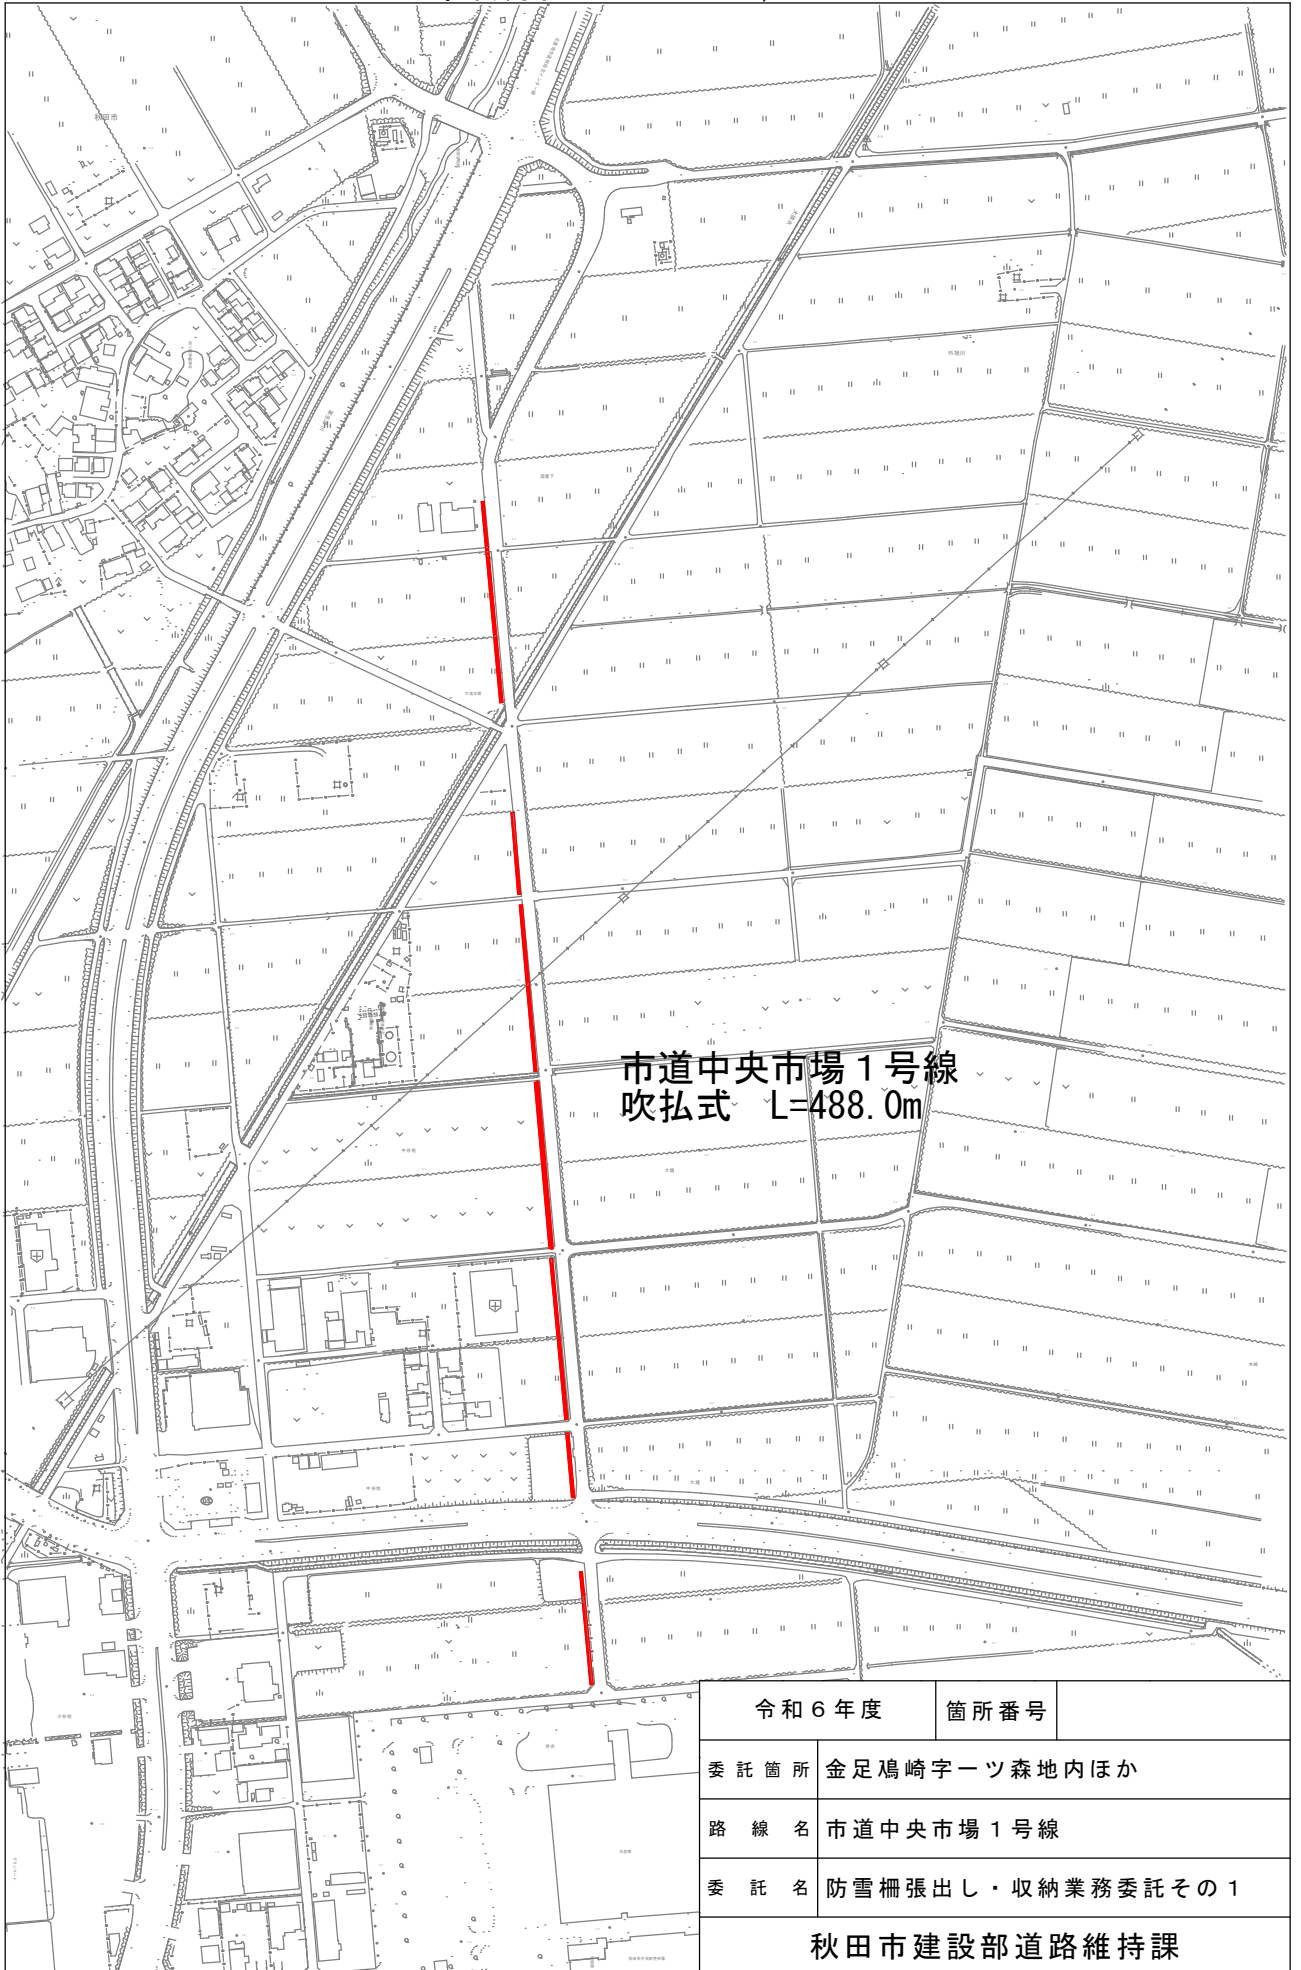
秋田市

市道中央市場１号線
吹払式　L=488.0m

| 令和６年度 | 箇所番号 | |
|---|---|---|
| 委託箇所 | 金足鳰崎字一ツ森地内ほか | |
| 路線名 | 市道中央市場１号線 | |
| 委託名 | 防雪柵張出し・収納業務委託その１ | |

秋田市建設部道路維持課